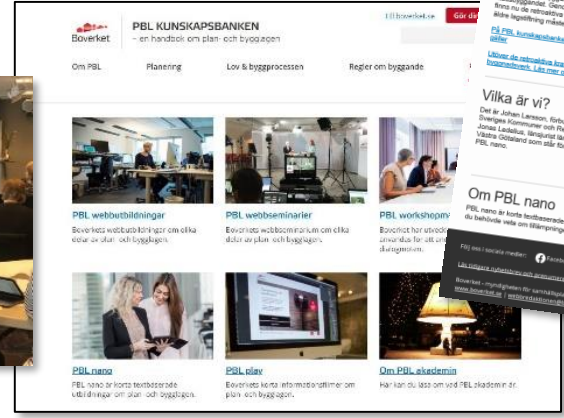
Boverket

PBL KUNSKAPSBANKEN
– en handbok om plan- och bygglagen

Till boverket.se

Gör din

Om PBL

Planering

Lov & byggprocessen

Regler om byggande

PBL webbutbildningar

Boverkets webbutbildningar om olika delar av plan- och bygglagen.

PBL webbseminarier

Boverkets webbseminarium om olika delar av plan- och bygglagen.

PBL workshopm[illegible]

Boverket har utveckl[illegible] användas för att un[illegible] diskussion.

PBL nano

PBL nano är korta textbaserade utbildningar om plan- och bygglagen.

PBL play

Boverkets korta informationsfilmer om plan- och bygglagen.

Om PBL akademin

Här kan du läsa om vad PBL akademin är.

bygglagen). Genom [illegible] finns nu de retroaktiv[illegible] äldre lagstiftning måste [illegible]

På PBL kunskapsbanken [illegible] sidor

Läsvärt de retroaktiva kra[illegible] byggnadsverk. Läs mer o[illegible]

Vilka är vi?

Det är Johan Larsson, förbu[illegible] Sveriges Kommuner och Re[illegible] Jonas Ledelius, länsjurist lä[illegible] Västra Götaland som står fö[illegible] PBL nano.

Om PBL nano

PBL nano är korta textbaserade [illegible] du behöver veta om tillämpning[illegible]

Följ oss i sociala medier:

Läs tidigare nyhetsbrev och prenumer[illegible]

Boverket - myndigheten för samhällsp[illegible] www.boverket.se | webbredaktionen@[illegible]